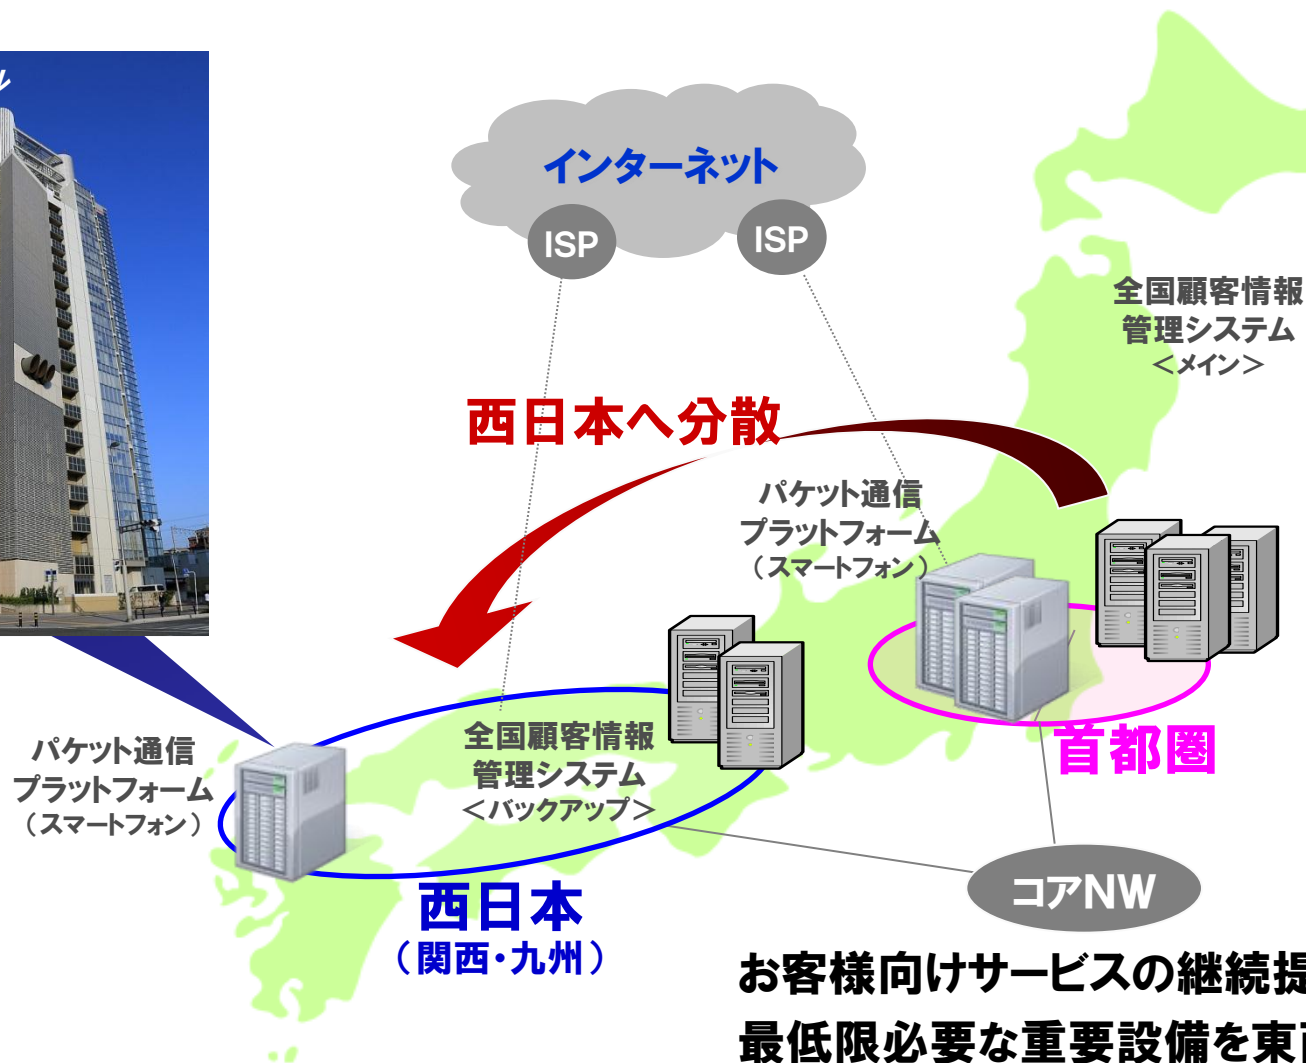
インターネット

ISP

ISP

全国顧客情報
管理システム
＜メイン＞

西日本へ分散

パケット通信
プラットフォーム
（スマートフォン）

パケット通信
プラットフォーム
（スマートフォン）

全国顧客情報
管理システム
＜バックアップ＞

首都圏

西日本
（関西・九州）

コアNW

お客様向けサービスの継続提
最低限必要な重要設備を東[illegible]